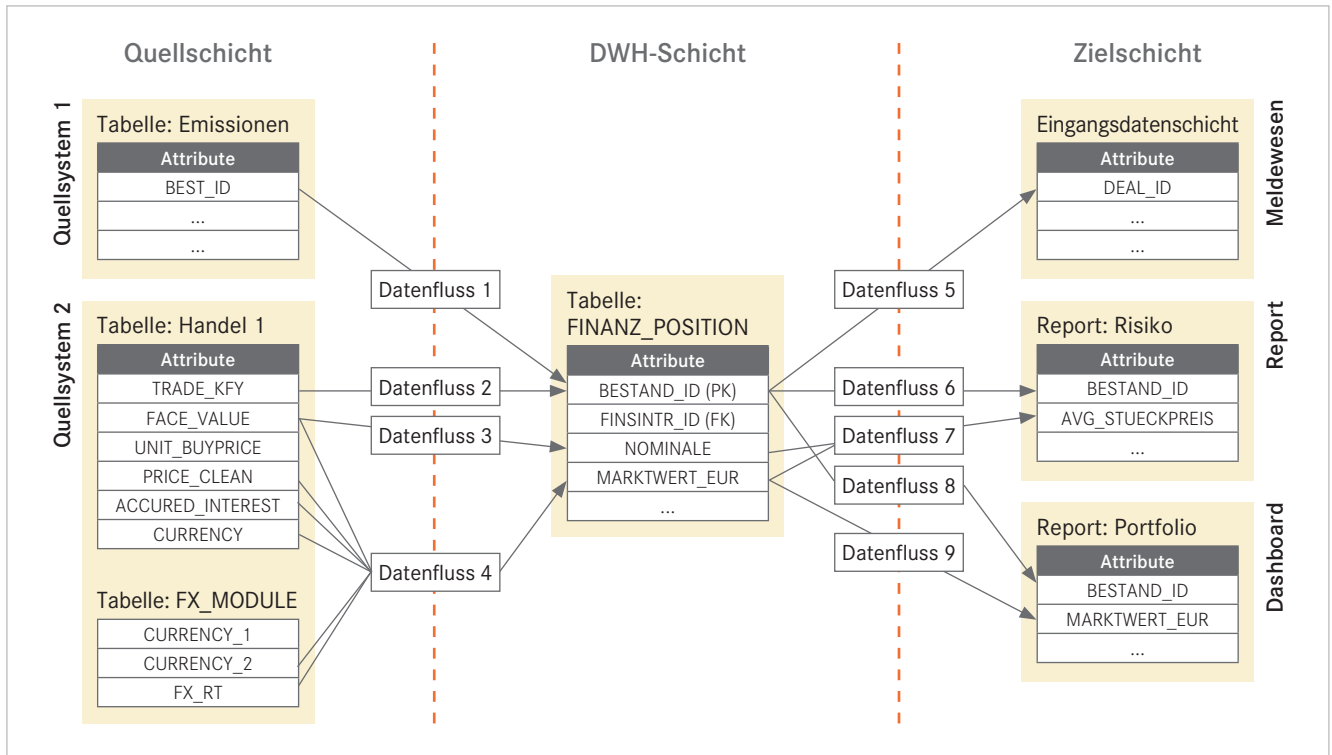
Quellschicht

DWH-Schicht

Zielschicht

Quellsystem 1

Tabelle: Emissionen

| Attribute |
|---|
| BEST_ID |
| ... |
| ... |

Quellsystem 2

Tabelle: Handel 1

| Attribute |
|---|
| TRADE_KFY |
| FACE_VALUE |
| UNIT_BUYPRICE |
| PRICE_CLEAN |
| ACCURED_INTEREST |
| CURRENCY |

Tabelle: FX_MODULE

| CURRENCY_1 |
|---|
| CURRENCY_2 |
| FX_RT |

Datenfluss 1

Datenfluss 2

Datenfluss 3

Datenfluss 4

Tabelle: FINANZ_POSITION

| Attribute |
|---|
| BESTAND_ID (PK) |
| FINSINTR_ID (FK) |
| NOMINALE |
| MARKTWERT_EUR |
| ... |

Datenfluss 5

Datenfluss 6

Datenfluss 7

Datenfluss 8

Datenfluss 9

Eingangsdatenschicht

| Attribute |
|---|
| DEAL_ID |
| ... |
| ... |

Meldewesen

Report: Risiko

| Attribute |
|---|
| BESTAND_ID |
| AVG_STUECKPREIS |
| ... |

Report

Report: Portfolio

| Attribute |
|---|
| BESTAND_ID |
| MARKTWERT_EUR |
| ... |

Dashboard